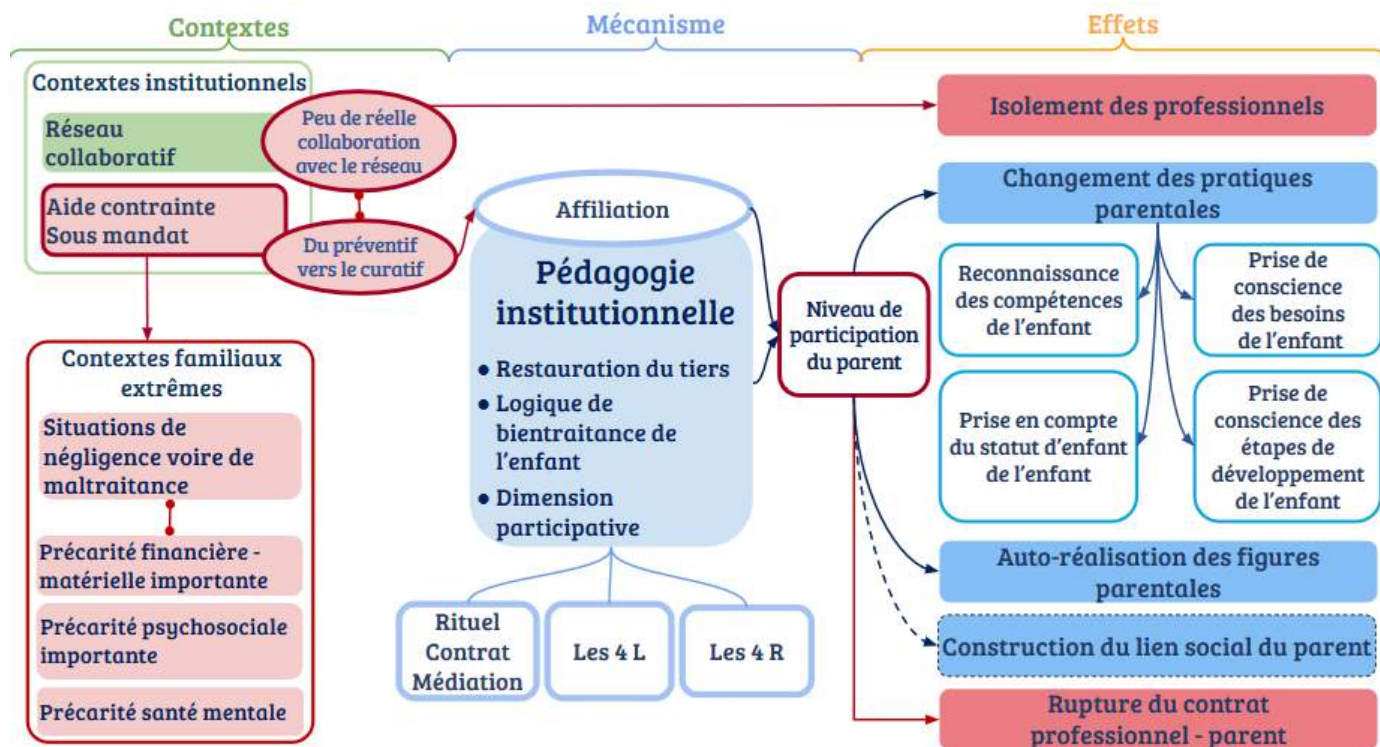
Contextes

Mécanisme

Effets

Contextes institutionnels

Réseau collaboratif

Peu de réelle collaboration avec le réseau

Aide contrainte Sous mandat

Du préventif vers le curatif

Isolement des professionnels

Affiliation

Pédagogie institutionnelle

• Restauration du tiers
• Logique de bientraitance de l'enfant
• Dimension participative

Niveau de participation du parent

Changement des pratiques parentales

Reconnaissance des compétences de l'enfant

Prise de conscience des besoins de l'enfant

Prise en compte du statut d'enfant de l'enfant

Prise de conscience des étapes de développement de l'enfant

Contextes familiaux extrêmes

Situations de négligence voire de maltraitance

Précarité financière - matérielle importante

Précarité psychosociale importante

Précarité santé mentale

Rituel Contrat Médiation

Les 4 L

Les 4 R

Auto-réalisation des figures parentales

Construction du lien social du parent

Rupture du contrat professionnel - parent